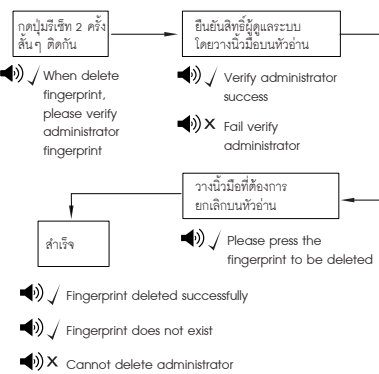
กดปุ่มรีเซ็ท 2 ครั้ง สั้นๆ ติดกัน

ยืนยันสิทธิ์ผู้ดูแลระบบ โดยวางนิ้วมือบนหัวอ่าน

✓ When delete fingerprint, please verify administrator fingerprint

✓ Verify administrator success

✗ Fail verify administrator

วางนิ้วมือที่ต้องการ ยกเลิกบนหัวอ่าน

สำเร็จ

✓ Please press the fingerprint to be deleted

✓ Fingerprint deleted successfully

✓ Fingerprint does not exist

✗ Cannot delete administrator